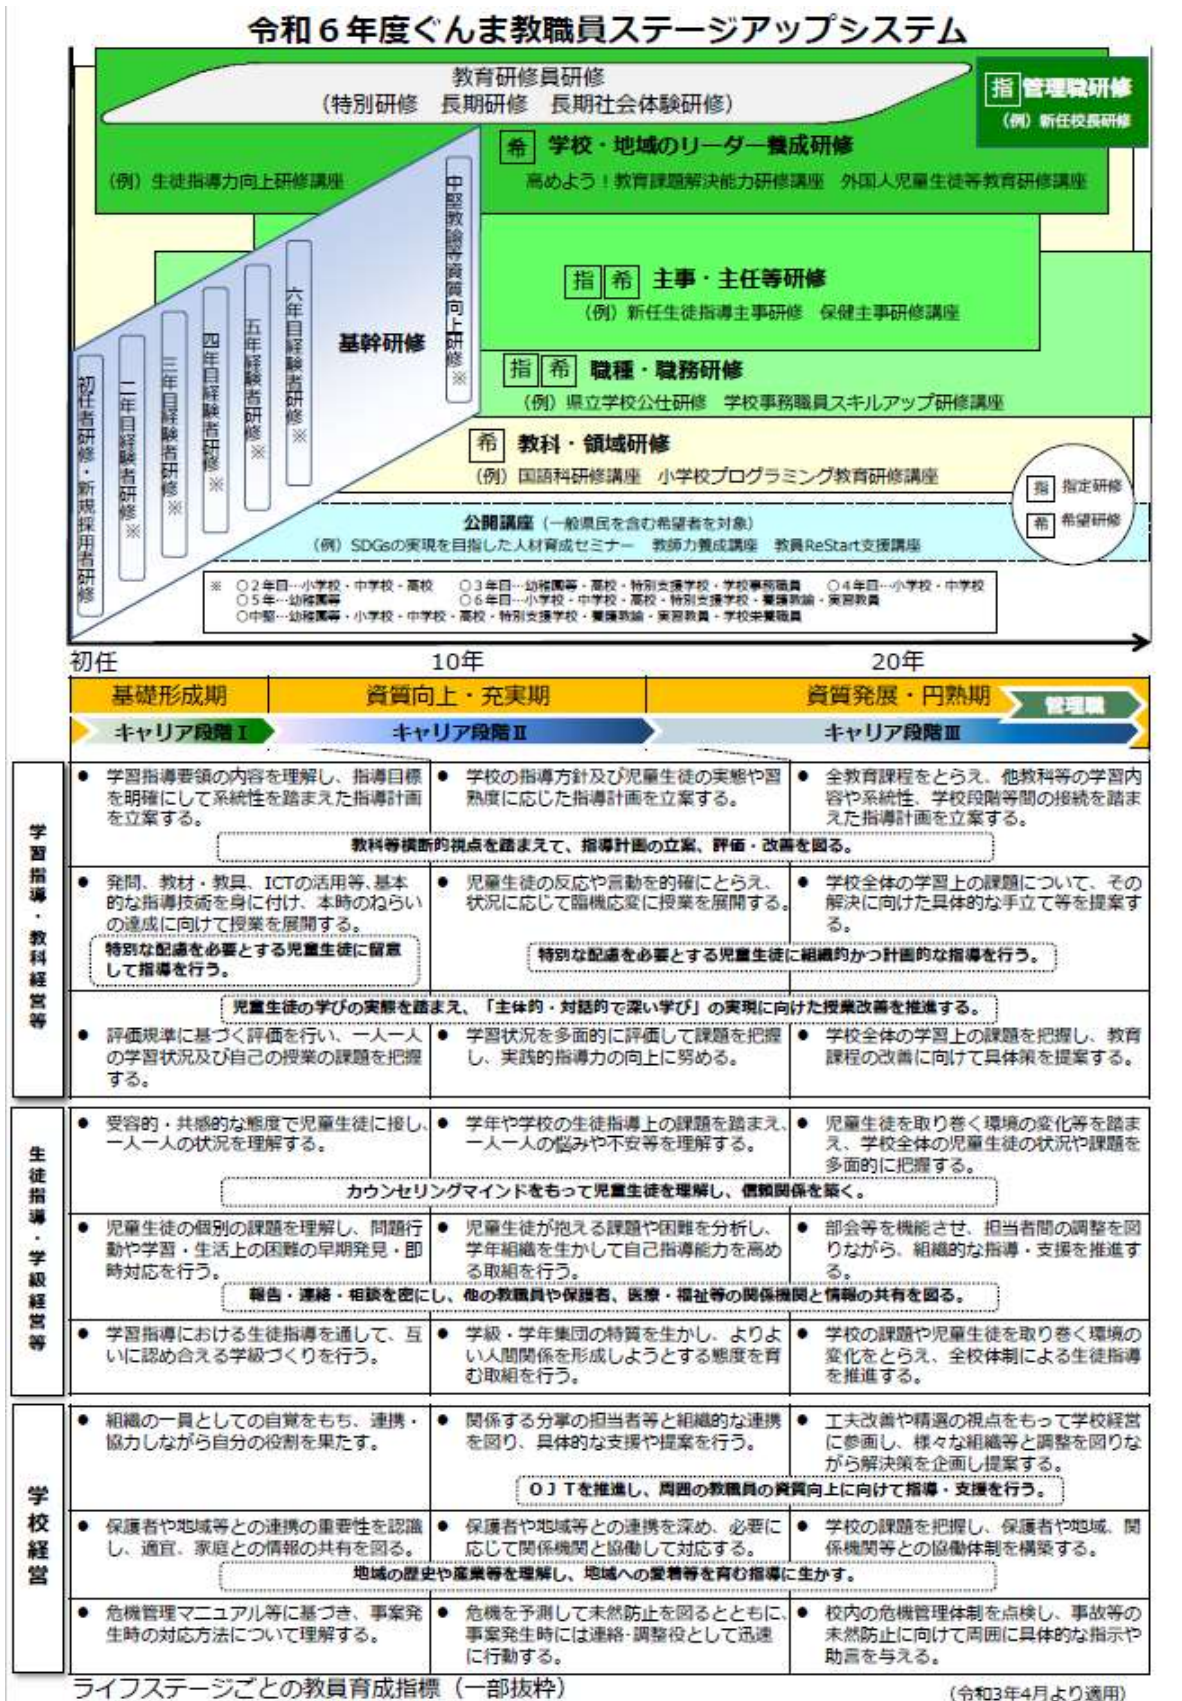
令和６年度ぐんま教職員ステージアップシステム

教育研修員研修
（特別研修　長期研修　長期社会体験研修）

指 管理職研修
（例）新任校長研修

希 学校・地域のリーダー養成研修
（例）生徒指導力向上研修講座
高めよう！教育課題解決能力研修講座　外国人児童生徒等教育研修講座

中堅教諭等資質向上研修※

指 希 主事・主任等研修
（例）新任生徒指導主事研修　保健主事研修講座

基幹研修

六年目経験者研修※
五年目経験者研修※
四年目経験者研修※
三年目経験者研修※
二年目経験者研修※
初任者研修・新規採用者研修

指 希 職種・職務研修
（例）県立学校公仕研修　学校事務職員スキルアップ研修講座

希 教科・領域研修
（例）国語科研修講座　小学校プログラミング教育研修講座

指 指定研修
希 希望研修

公開講座（一般県民を含む希望者を対象）
（例）SDGsの実現を目指した人材育成セミナー　教師力養成講座　教員ReStart支援講座

※ ○２年目…小学校・中学校・高校　○３年目…幼稚園等・高校・特別支援学校・学校事務職員　○４年目…小学校・中学校
○５年…幼稚園等　○６年目…小学校・中学校・高校・特別支援学校・養護教諭・実習教員
○中堅…幼稚園等・小学校・中学校・高校・特別支援学校・養護教諭・実習教員・学校栄養職員

初任　10年　20年

基礎形成期　資質向上・充実期　資質発展・円熟期　管理職
キャリア段階Ⅰ　キャリア段階Ⅱ　キャリア段階Ⅲ

学習指導・教科経営等

● 学習指導要領の内容を理解し、指導目標を明確にして系統性を踏まえた指導計画を立案する。
● 学校の指導方針及び児童生徒の実態や習熟度に応じた指導計画を立案する。
● 全教育課程をとらえ、他教科等の学習内容や系統性、学校段階等間の接続を踏まえた指導計画を立案する。
教科等横断的視点を踏まえて、指導計画の立案、評価・改善を図る。

● 発問、教材・教具、ICTの活用等、基本的な指導技術を身に付け、本時のねらいの達成に向けて授業を展開する。
● 児童生徒の反応や言動を的確にとらえ、状況に応じて臨機応変に授業を展開する。
● 学校全体の学習上の課題について、その解決に向けた具体的な手立て等を提案する。
特別な配慮を必要とする児童生徒に留意して指導を行う。
特別な配慮を必要とする児童生徒に組織的かつ計画的な指導を行う。

児童生徒の学びの実態を踏まえ、「主体的・対話的で深い学び」の実現に向けた授業改善を推進する。
● 評価規準に基づく評価を行い、一人一人の学習状況及び自己の授業の課題を把握する。
● 学習状況を多面的に評価して課題を把握し、実践的指導力の向上に努める。
● 学校全体の学習上の課題を把握し、教育課程の改善に向けて具体策を提案する。

生徒指導・学級経営等

● 受容的・共感的な態度で児童生徒に接し、一人一人の状況を理解する。
● 学年や学校の生徒指導上の課題を踏まえ、一人一人の悩みや不安等を理解する。
● 児童生徒を取り巻く環境の変化等を踏まえ、学校全体の児童生徒の状況や課題を多面的に把握する。
カウンセリングマインドをもって児童生徒を理解し、信頼関係を築く。

● 児童生徒の個別の課題を理解し、問題行動や学習・生活上の困難の早期発見・即時対応を行う。
● 児童生徒が抱える課題や困難を分析し、学年組織を生かして自己指導能力を高める取組を行う。
● 部会等を機能させ、担当者間の調整を図りながら、組織的な指導・支援を推進する。
報告・連絡・相談を密にし、他の教職員や保護者、医療・福祉等の関係機関と情報の共有を図る。

● 学習指導における生徒指導を通して、互いに認め合える学級づくりを行う。
● 学級・学年集団の特質を生かし、よりよい人間関係を形成しようとする態度を育む取組を行う。
● 学校の課題や児童生徒を取り巻く環境の変化をとらえ、全校体制による生徒指導を推進する。

学校経営

● 組織の一員としての自覚をもち、連携・協力しながら自分の役割を果たす。
● 関係する分掌の担当者等と組織的な連携を図り、具体的な支援や提案を行う。
● 工夫改善や精選の視点をもって学校経営に参画し、様々な組織等と調整を図りながら解決策を企画し提案する。
ＯＪＴを推進し、周囲の教職員の資質向上に向けて指導・支援を行う。

● 保護者や地域等との連携の重要性を認識し、適宜、家庭との情報の共有を図る。
● 保護者や地域等との連携を深め、必要に応じて関係機関と協働して対応する。
● 学校の課題を把握し、保護者や地域、関係機関等との協働体制を構築する。
地域の歴史や産業等を理解し、地域への愛着等を育む指導に生かす。

● 危機管理マニュアル等に基づき、事案発生時の対応方法について理解する。
● 危機を予測して未然防止を図るとともに、事案発生時には連絡・調整役として迅速に行動する。
● 校内の危機管理体制を点検し、事故等の未然防止に向けて周囲に具体的な指示や助言を与える。

ライフステージごとの教員育成指標（一部抜粋）
（令和3年4月より適用）